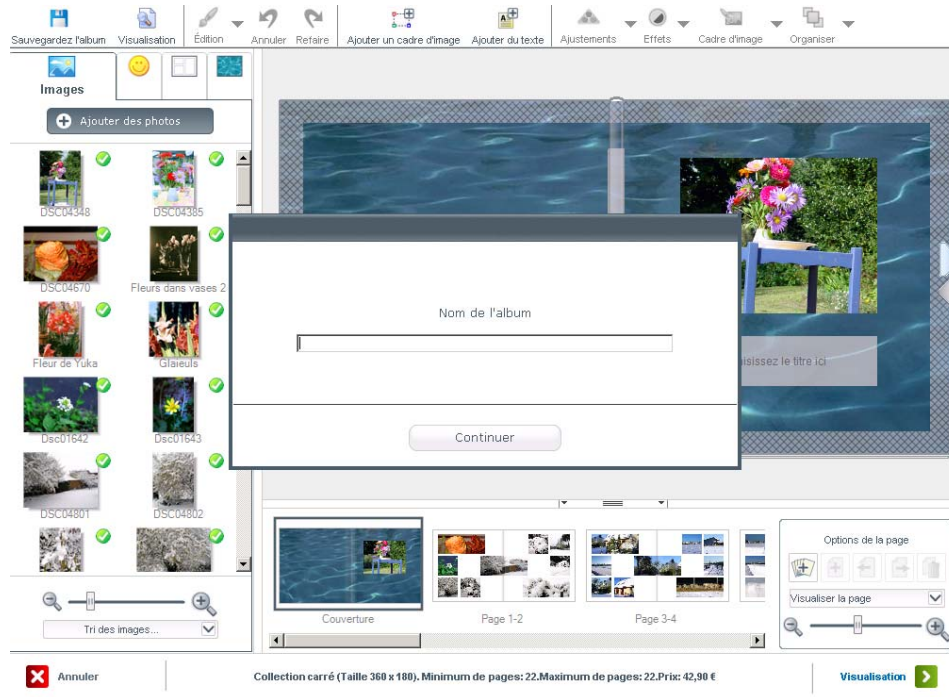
Sauvegardez l'album Visualisation Édition Annuler Refaire Ajouter un cadre d'image Ajouter du texte Ajustements Effets Cadre d'image Organiser

Images

Ajouter des photos

DSC04348
DSC04385
DSC04670
Fleurs dans vases 2
Fleur de Yuka
Glaieuls
Dsc01642
Dsc01643
DSC04801
DSC04802

Tri des images...

Nom de l'album

Continuer

aisissez le titre ici

Couverture
Page 1-2
Page 3-4

Options de la page

Visualiser la page

Annuler

Collection carré (Taille 360 x 188). Minimum de pages: 22.Maximum de pages: 22.Prix: 42,90 €

Visualisation